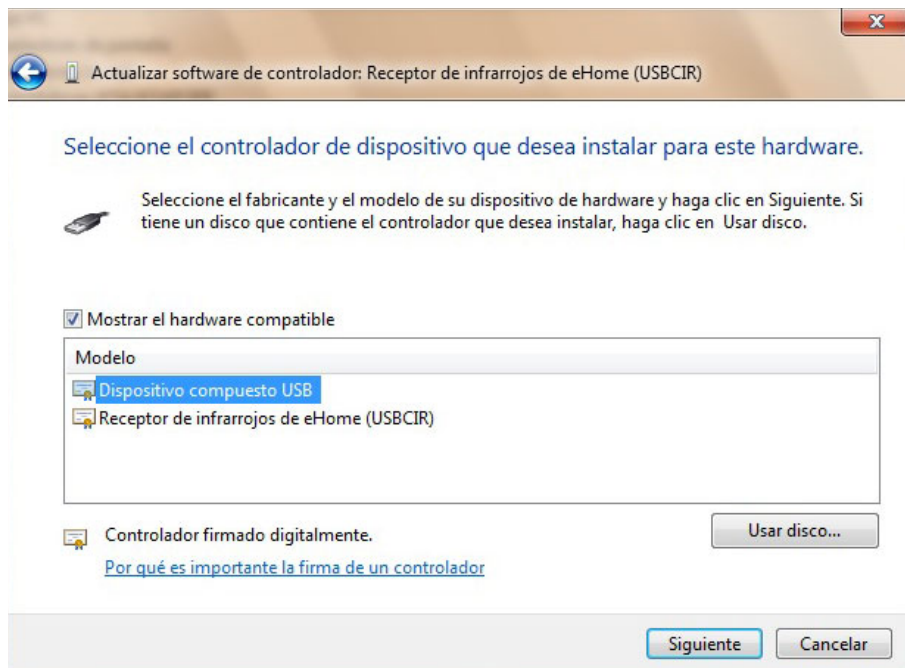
Actualizar software de controlador: Receptor de infrarrojos de eHome (USBCIR)

Seleccione el controlador de dispositivo que desea instalar para este hardware.

Seleccione el fabricante y el modelo de su dispositivo de hardware y haga clic en Siguiente. Si tiene un disco que contiene el controlador que desea instalar, haga clic en Usar disco.

Mostrar el hardware compatible

| Modelo |
|---|
| Dispositivo compuesto USB |
| Receptor de infrarrojos de eHome (USBCIR) |

Controlador firmado digitalmente.

Por qué es importante la firma de un controlador

Usar disco...

Siguiente

Cancelar